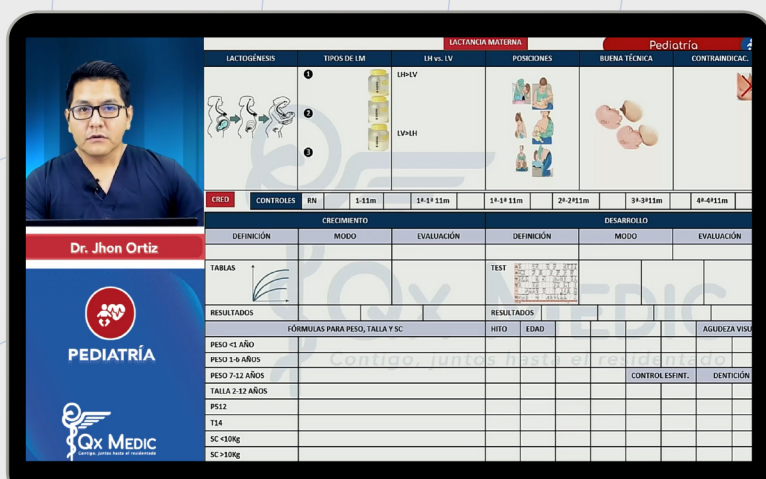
Dr. Jhon Ortiz

PEDIATRÍA

Qx MEDIC
Contigo, juntos hasta el residentado

LACTANCIA MATERNA

Pediatría

| LACTOGÉNESIS | TIPOS DE LM | LH vs. LV | POSICIONES | BUENA TÉCNICA | CONTRAINDICAC. |
|---|---|---|---|---|---|
| | 1 2 3 | LH>LV LV>LH | | | |

CRED | CONTROLES | RN | 1-11m | 1ª-1ª 11m | 1ª-1ª 11m | 2ª-2ª11m | 3ª-3ª11m | 4ª-4ª11m

| CRECIMIENTO | | | DESARROLLO | | |
|---|---|---|---|---|---|
| DEFINICIÓN | MODO | EVALUACIÓN | DEFINICIÓN | MODO | EVALUACIÓN |
| TABLAS | | | TEST | | |
| RESULTADOS | | | RESULTADOS | | |

| FÓRMULAS PARA PESO, TALLA Y SC | HITO | EDAD | | AGUDEZA VISU |
|---|---|---|---|---|
| PESO <1 AÑO | | | | |
| PESO 1-6 AÑOS | | | | |
| PESO 7-12 AÑOS | | | CONTROL ESFINT. | DENTICIÓN |
| TALLA 2-12 AÑOS | | | | |
| P512 | | | | |
| T14 | | | | |
| SC <10Kg | | | | |
| SC >10Kg | | | | |

Qx MEDIC
Contigo, juntos hasta el residentado